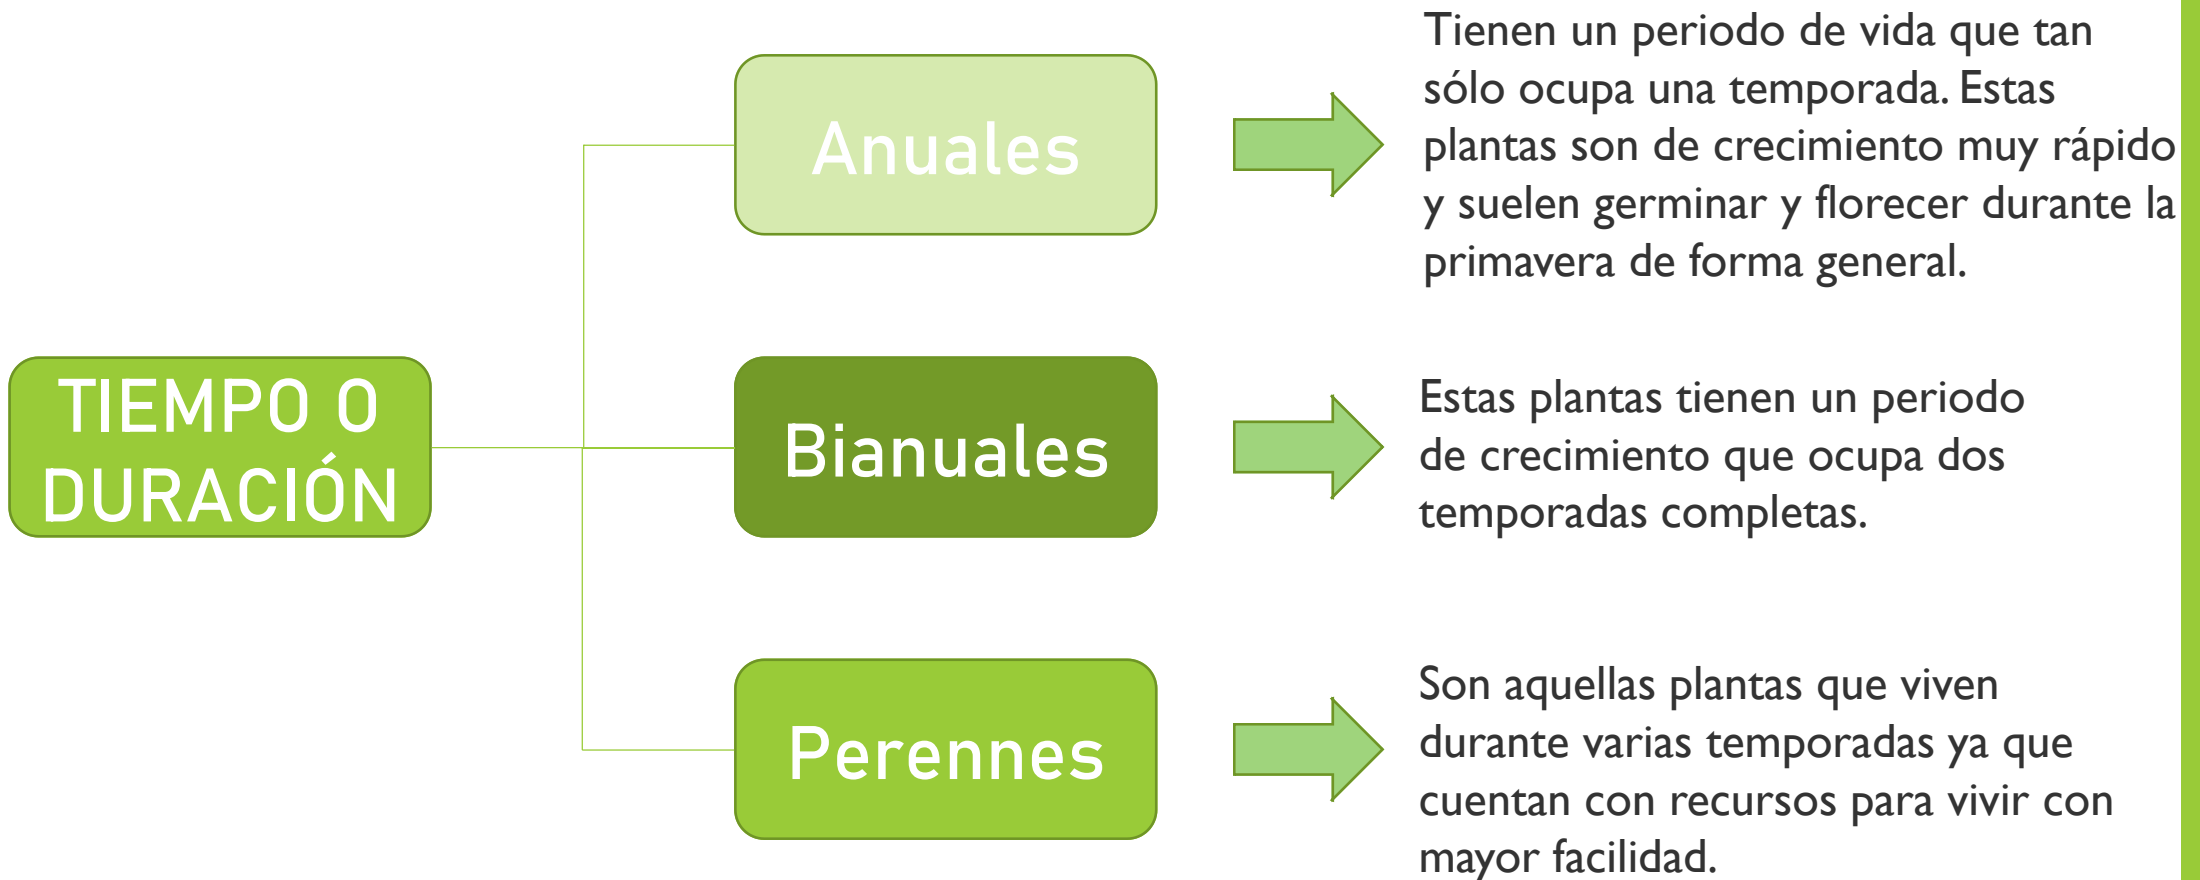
TIEMPO O DURACIÓN

Anuales

Tienen un periodo de vida que tan sólo ocupa una temporada. Estas plantas son de crecimiento muy rápido y suelen germinar y florecer durante la primavera de forma general.

Bianuales

Estas plantas tienen un periodo de crecimiento que ocupa dos temporadas completas.

Perennes

Son aquellas plantas que viven durante varias temporadas ya que cuentan con recursos para vivir con mayor facilidad.